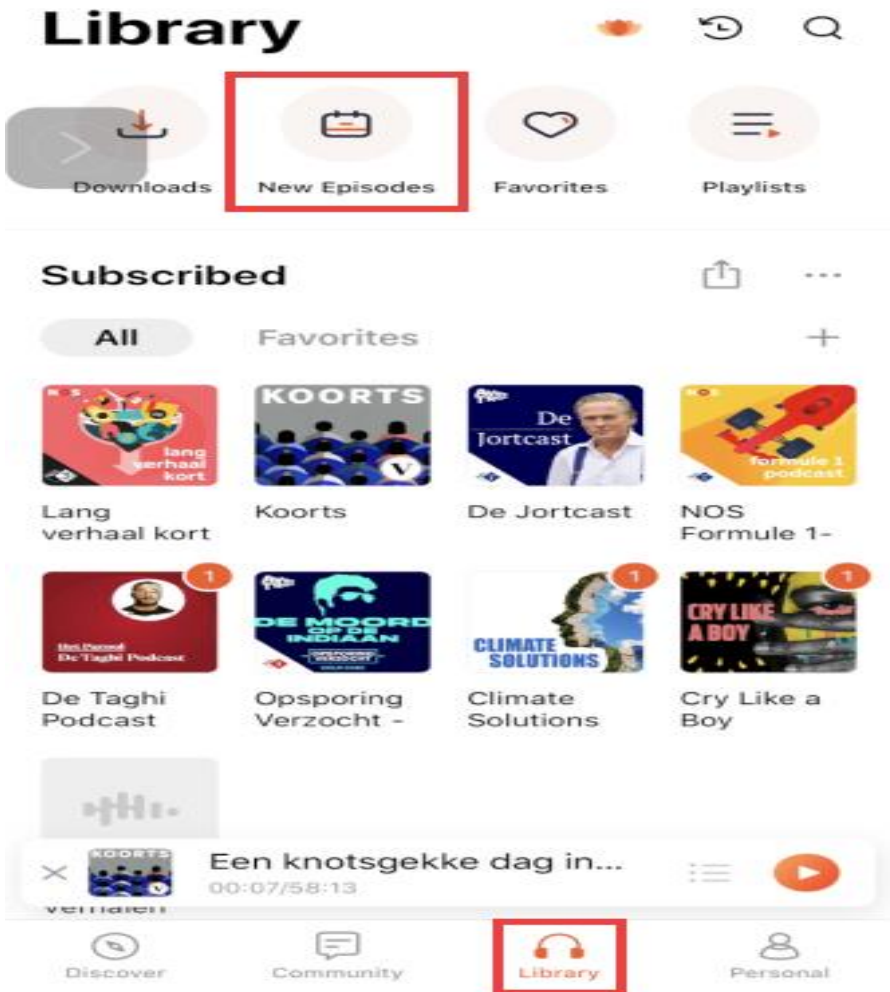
Library

Downloads
New Episodes
Favorites
Playlists

Subscribed

All
Favorites
+

NOS
lang verhaal kort
KOORTS
De Jortcast
NOS
formule 1 podcast

Lang verhaal kort
Koorts
De Jortcast
NOS Formule 1-

1
Het Parool De Taghi Podcast
DE MOORD OP DE INDIAAN
OPSPORING VERZOCHT
1
CLIMATE SOLUTIONS
1
CRY LIKE A BOY

De Taghi Podcast
Opsporing Verzocht -
Climate Solutions
Cry Like a Boy

KOORTS
Een knotsgekke dag in...
00:07/58:13
verhalen

Discover
Community
Library
Personal